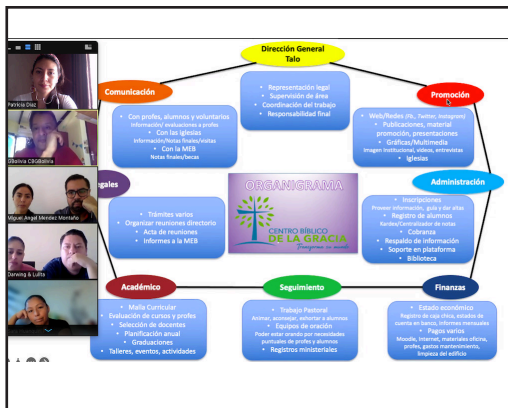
Dirección General
Talo

Patricia Díaz

CBGBolivia CBGBolivia

Miguel Angel Mendez Montaño

Darwing & Lulita

Comunicación

• Con profes, alumnos y voluntarios
Información/ evaluaciones a profes
• Con las Iglesias
Información/Notas finales/Visitas
• Con la MEB
Notas finales/becas

• Representación legal
• Supervisión de área
• Coordinación del trabajo
• Responsabilidad final

Promoción

• Web/Redes (Fb, Twitter, Instagram)
• Publicaciones, material promoción, presentaciones
• Gráficas/Multimedia
Imagen Institucional, videos, entrevistas
• Iglesias

Legales

• Trámites varios
• Organizar reuniones directorio
• Acta de reuniones
• Informes a la MEB

ORGANIGRAMA

CENTRO BÍBLICO DE LA GRACIA
Transformar su mundo

Administración

• Inscripciones
Proveer información, guía y dar altas
• Registro de alumnos
Kardex/Centralizador de notas
• Cobranza
• Respaldo de información
• Soporte en plataforma
• Biblioteca

Académico

• Malla Curricular
• Evaluación de cursos y profes
• Selección de docentes
• Planificación anual
• Graduaciones
• Talleres, eventos, actividades

Seguimiento

• Trabajo Pastoral
Animar, aconsejar, exhortar a alumnos
• Equipos de oración
Poder estar orando por necesidades puntuales de profes y alumnos
• Registros ministeriales

Finanzas

• Estado económico
Registro de caja chica, estados de cuenta en banco, informes mensuales
• Pagos varios
Moodle, Internet, materiales oficina, profes, gastos mantenimiento, limpieza del edificio